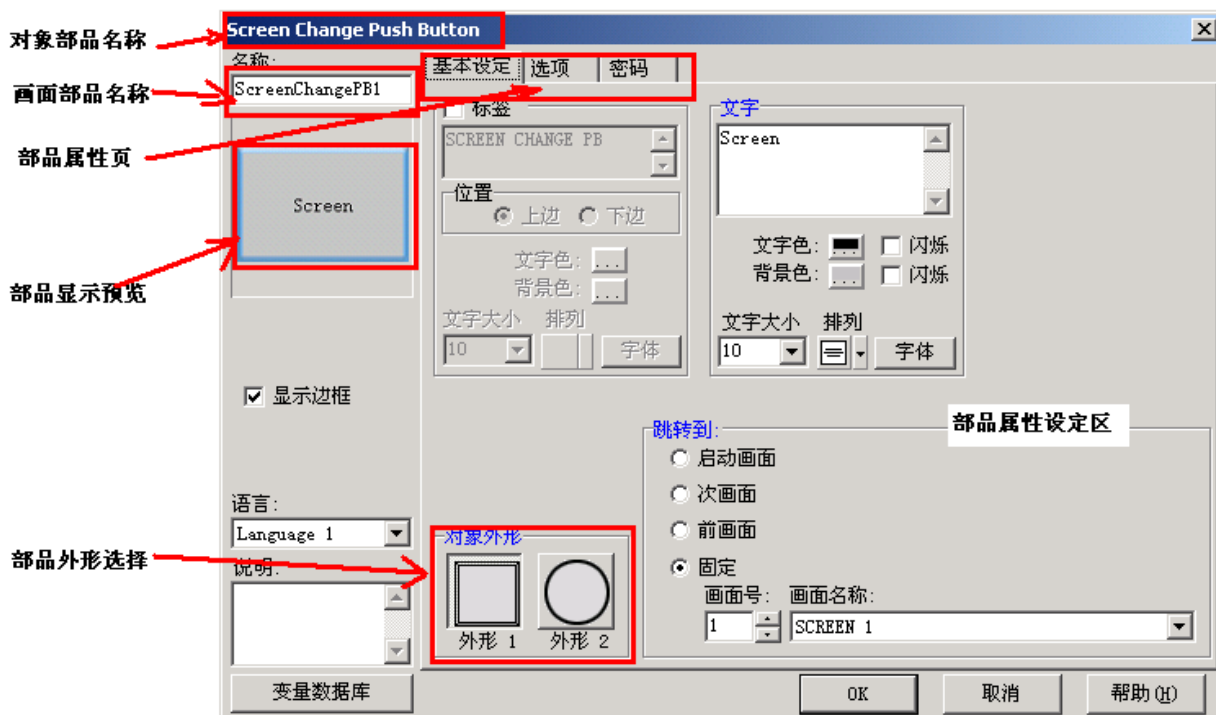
对象部品名称

Screen Change Push Button

画面部品名称

名称:

ScreenChangePB1

部品属性页

基本设定 | 选项 | 密码

标签

SCREEN CHANGE PB

位置

上边 下边

文字色:

背景色:

文字大小 排列

10

字体

文字

Screen

文字色: 闪烁

背景色: 闪烁

文字大小 排列

10

字体

Screen

部品显示预览

显示边框

部品属性设定区

跳转到:

启动画面

次画面

前画面

固定

画面号: 画面名称:

1

SCREEN 1

语言:

Language 1

部品外形选择

说明:

对象外形

外形 1

外形 2

变量数据库

OK

取消

帮助(H)